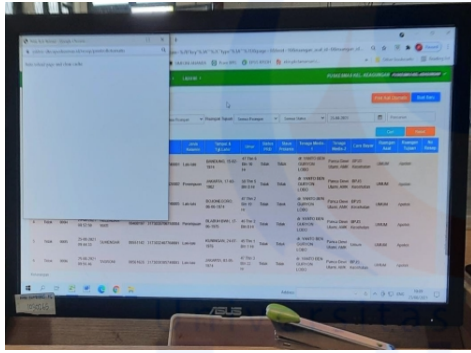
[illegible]

Select what you want then build

LAPORAN

PUSKESMAS KEL. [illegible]

Pilih Sub Kegiatan

Cari Data

Export

| | | | | Jenis Kelamin | Tempat & Tgl Lahir | Umur | Status Nikah | Masuk Poliklinik | Tenaga Medis 1 | Tenaga Medis 2 | Cara Bayar | Rujukan Asal | Rujukan Tujuan | No. Rekam |
|---|---|---|---|---|---|---|---|---|---|---|---|---|---|---|
| | | | | Laki-laki | BANDUNG, 15-01-1974 | | Tidak | Tidak | | | UMUM | | Ignore | |
| | | | | Perempuan | JAKARTA, 17-09-1982 | | Tidak | Tidak | | | UMUM | | Ignore | |
| | | | | Laki-laki | | | Tidak | Tidak | | | UMUM | | Ignore | |
| | | | | Perempuan | | | Tidak | Tidak | | | UMUM | | Ignore | |
| | | | | Laki-laki | | | Tidak | Tidak | | | UMUM | | Ignore | |
| | | | | Laki-laki | | | Tidak | Tidak | | | UMUM | | Ignore | |

ASUS